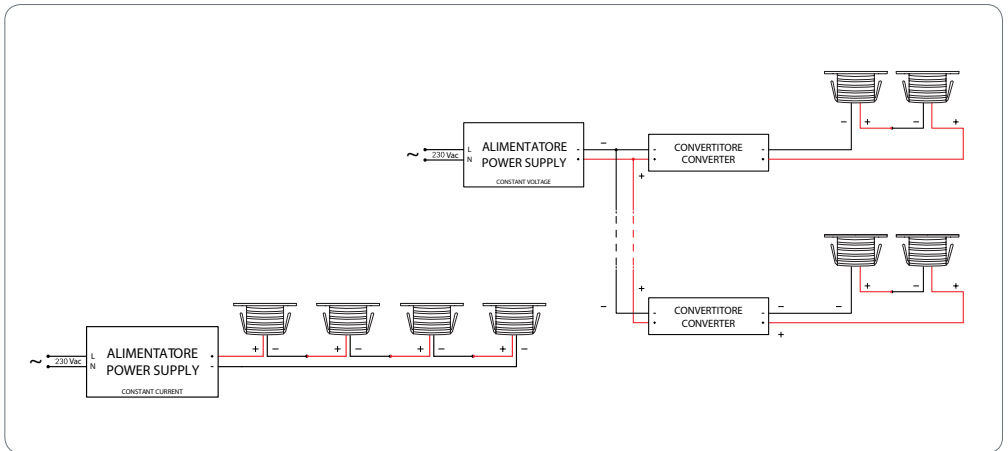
~ 230 Vac L N ALIMENTATORE POWER SUPPLY CONSTANT VOLTAGE

−
+
CONVERTITORE CONVERTER
− + − +

+
−
CONVERTITORE CONVERTER
− + − +
+

~ 230 Vac L N ALIMENTATORE POWER SUPPLY CONSTANT CURRENT

+ − + − + − + −